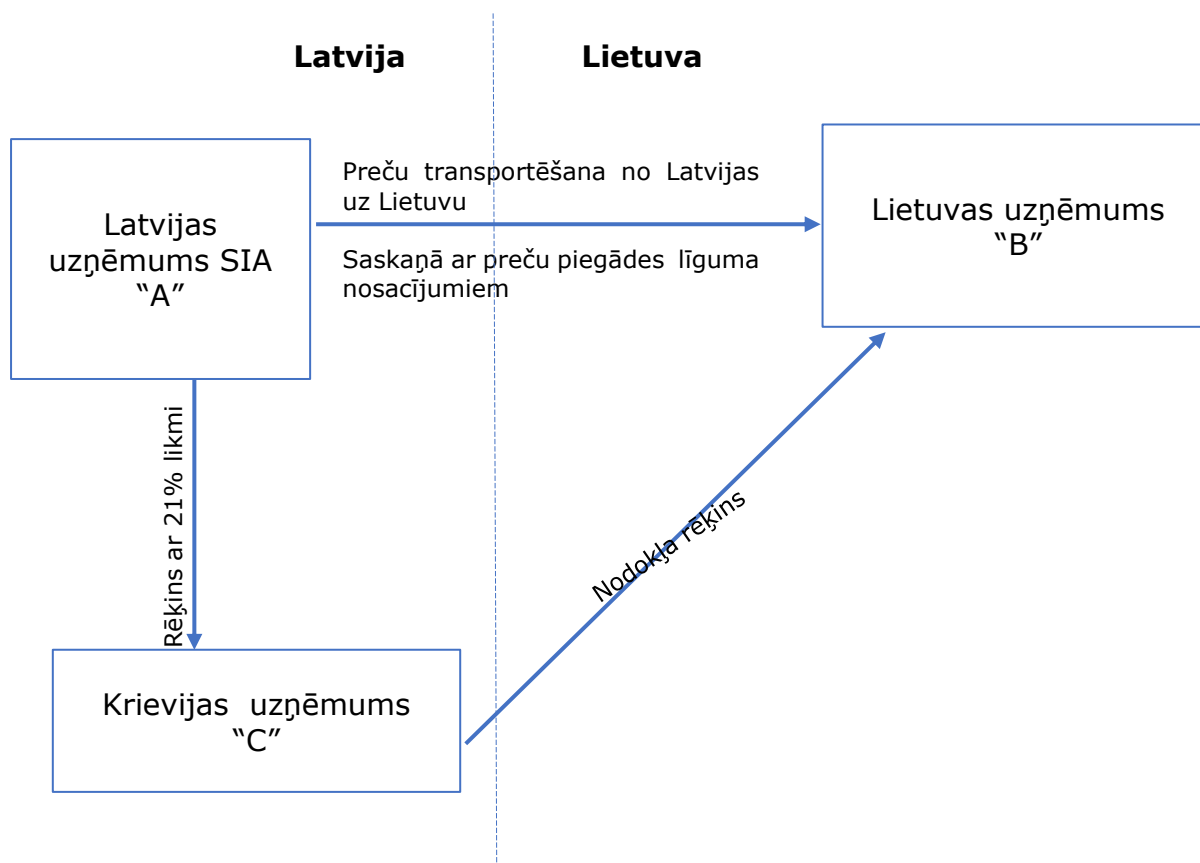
Latvija

Lietuva

Latvijas uzņēmums SIA "A"

Preču transportēšana no Latvijas uz Lietuvu

Saskaņā ar preču piegādes līguma nosacījumiem

Lietuvas uzņēmums "B"

Rēķins ar 21% likmi

Nodokļa rēķins

Krievijas uzņēmums "C"